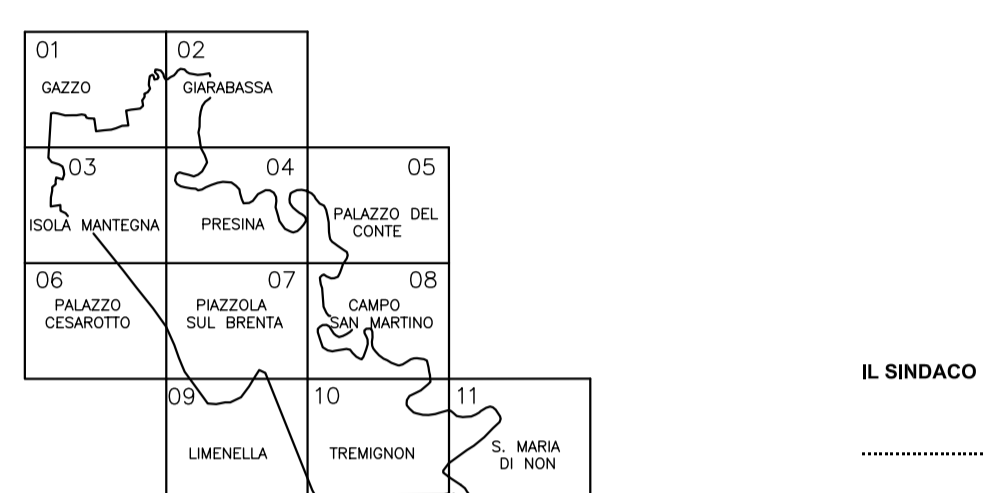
01
GAZZO

02
GIARABASSA

03
ISOLA MANTEGNA

04
PRESINA

05
PALAZZO DEL CONTE

06
PALAZZO CESAROTTO

07
PIAZZOLA SUL BRENTA

08
CAMPO SAN MARTINO

09
LIMENELLA

10
TREMIGNON

11
S. MARIA DI NON

IL SINDACO

.....................